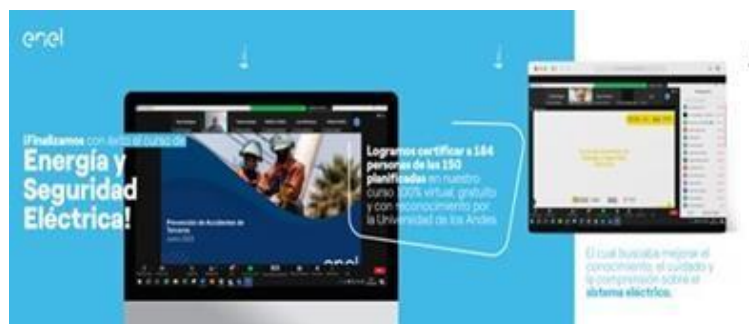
enel

¡Finalizamos con éxito el curso de Energía y Seguridad Eléctrica!

Prevención de Accidentes de Terceros

Logramos certificar a 184 personas de las 150 planificadas en nuestro curso 100% virtual, gratuito y con reconocimiento por la Universidad de los Andes

enel

El cual buscaba mejorar el conocimiento, el cuidado y la comprensión sobre el sistema eléctrico.